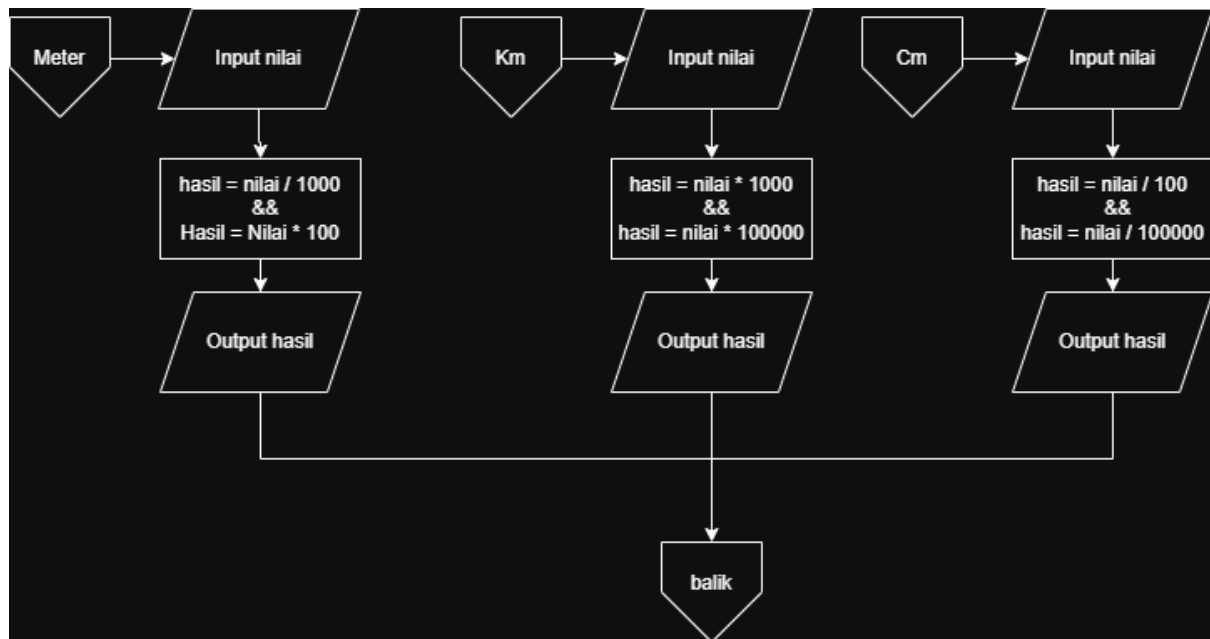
Meter

Input nilai

hasil = nilai / 1000
&&
Hasil = Nilai * 100

Output hasil

Km

Input nilai

hasil = nilai * 1000
&&
hasil = nilai * 100000

Output hasil

Cm

Input nilai

hasil = nilai / 100
&&
hasil = nilai / 100000

Output hasil

balik